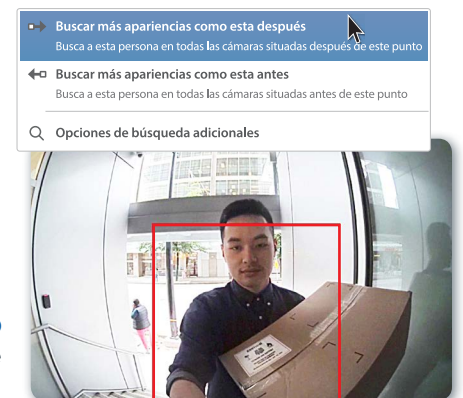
Buscar más apariencias como esta después
Busca a esta persona en todas las cámaras situadas después de este punto

Buscar más apariencias como esta antes
Busca a esta persona en todas las cámaras situadas antes de este punto

Opciones de búsqueda adicionales